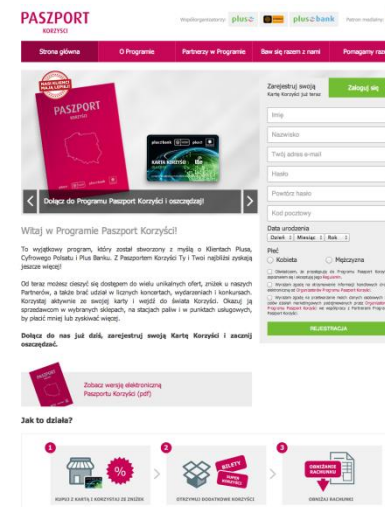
PASZPORT
KORZYŚCI

Współorganizatorzy: plus Cyfrowy Polsat plus bank Patron medialny

Strona główna | O Programie | Partnerzy w Programie | Baw się razem z nami | Pomagamy razem

PASZPORT KORZYŚCI

KARTA KORZYŚCI

Dołącz do Programu Paszport Korzyści i oszczędzaj!

Zarejestruj swoją Kartę Korzyści już teraz

Zaloguj się

Imię
Nazwisko
Twój adres e-mail
Hasło
Powtórz hasło
Kod pocztowy

Data urodzenia
Dzień | Miesiąc | Rok

Płeć
Kobieta
Mężczyzna

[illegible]

REJESTRACJA

Witaj w Programie Paszport Korzyści!

To wyjątkowy program, który został stworzony z myślą o Klientach Plusa, Cyfrowego Polsatu i Plus Banku. Z Paszportem Korzyści Ty i Twoi najbliżsi zyskają jeszcze więcej!

Od teraz możesz cieszyć się dostępem do wielu unikalnych ofert, zniżek u naszych Partnerów, a także brać udział w licznych koncertach, wydarzeniach i konkursach. Korzystaj aktywnie ze swojej karty i wejdź do świata Korzyści. Okazuj ją sprzedawcom w wybranych sklepach, na stacjach paliw i w punktach usługowych, by płacić mniej lub zyskiwać więcej.

Dołącz do nas już dziś, zarejestruj swoją Kartę Korzyści i zacznij oszczędzać.

Zobacz wersję elektroniczną Paszportu Korzyści (pdf)

Jak to działa?

1
KUPUJ Z KARTĄ I KORZYSTAJ ZE ZNIŻEK

2
OTRZYMUJ DODATKOWE KORZYŚCI

3
OBNIŻAJ RACHUNKI